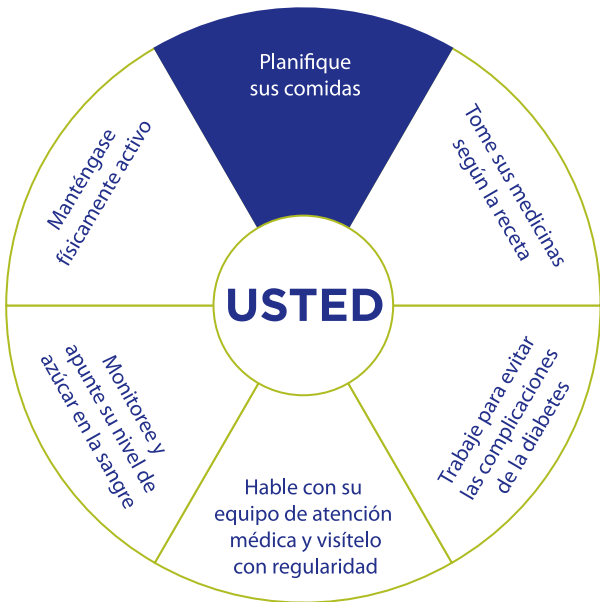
Planifique sus comidas

Tome sus medicinas según la receta

Trabaje para evitar las complicaciones de la diabetes

Hable con su equipo de atención médica y visítelo con regularidad

Monitoree y apunte su nivel de azúcar en la sangre

Manténgase físicamente activo

USTED